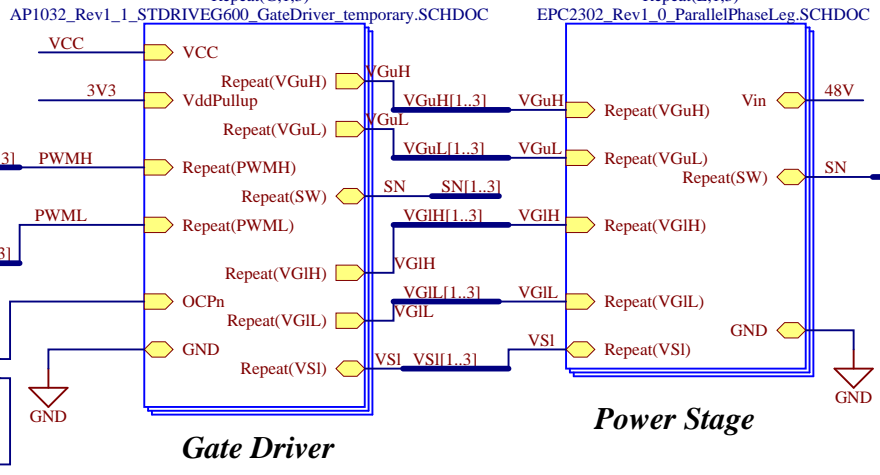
AP1032_Rev1_1_STDRIVEG600_GateDriver_temporary.SCHDOC

EPC2302_Rev1_0_ParallelPhaseLeg.SCHDOC

VCC
VCC
3V3
VddPullup
3]
PWMH
Repeat(PWMH)
PWML
Repeat(PWML)
3]
OCPn
GND
GND

Repeat(VGuH)
VGuH
Repeat(VGuL)
VGuL
Repeat(SW)
SN
SN[1..3]
Repeat(VGlH)
VGlH
Repeat(VGlL)
VGlL
Repeat(VSl)
VSl
VSl[1..3]

VGuH[1..3]
VGuH
VGuL[1..3]
VGuL
VGlH[1..3]
VGlH
VGlL[1..3]
VGlL
VSl

Repeat(VGuH)
Repeat(VGuL)
Repeat(VGlH)
Repeat(VGlL)
Repeat(VSl)
Vin
48V
Repeat(SW)
SN
GND
GND

Gate Driver

Power Stage